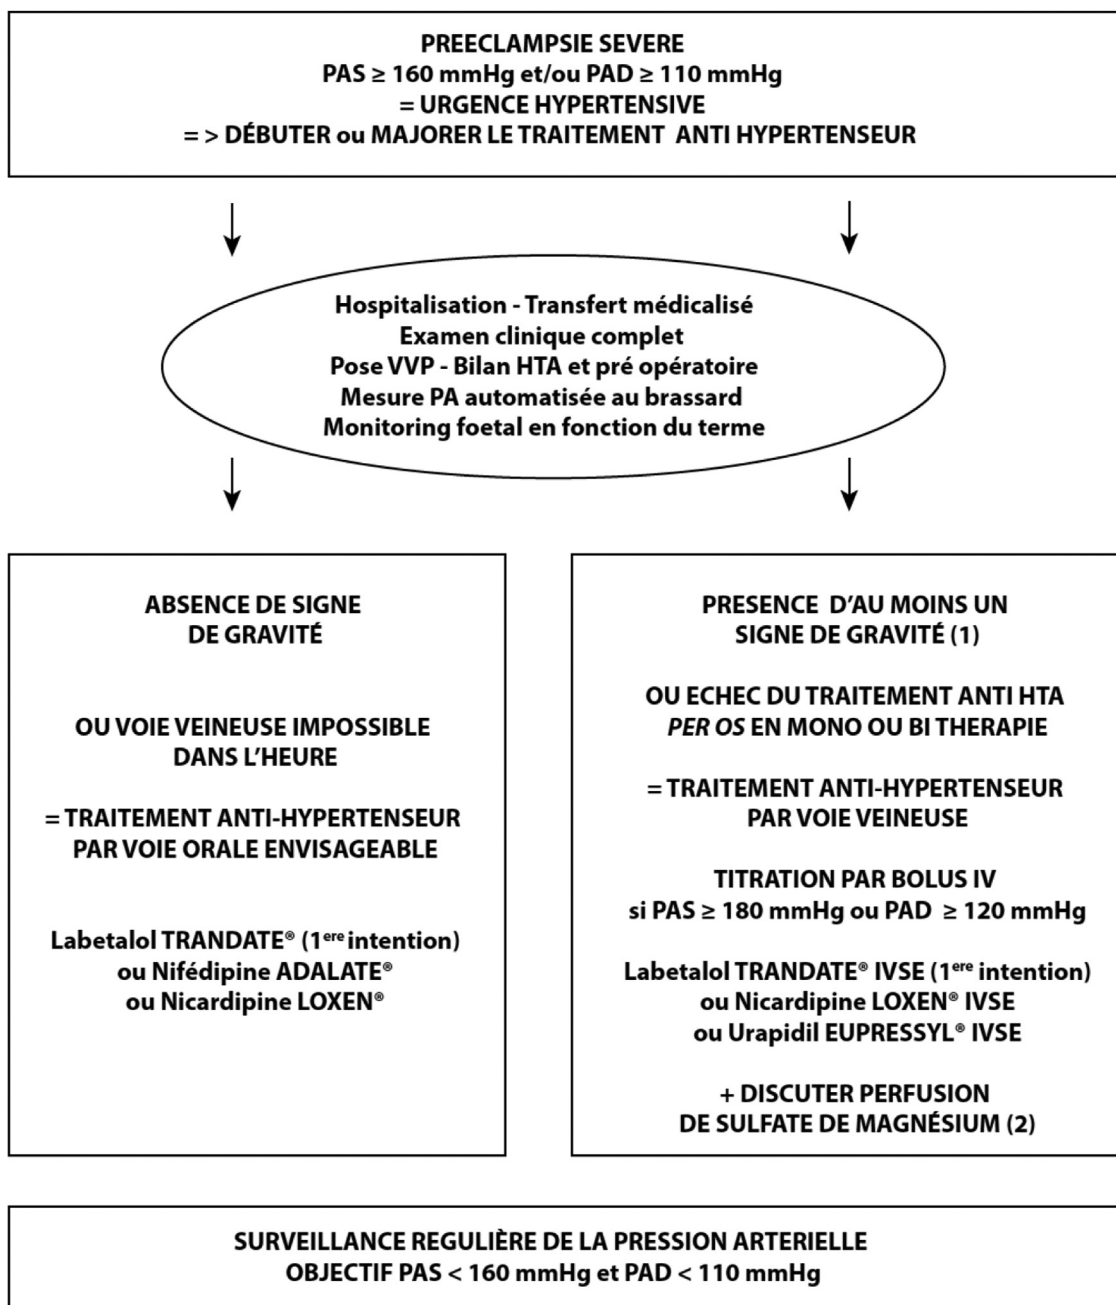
PREECLAMPSIE SEVERE
PAS ≥ 160 mmHg et/ou PAD ≥ 110 mmHg
= URGENCE HYPERTENSIVE
= > DÉBUTER ou MAJORER LE TRAITEMENT ANTI HYPERTENSEUR

Hospitalisation - Transfert médicalisé
Examen clinique complet
Pose VVP - Bilan HTA et pré opératoire
Mesure PA automatisée au brassard
Monitoring foetal en fonction du terme

ABSENCE DE SIGNE DE GRAVITÉ

OU VOIE VEINEUSE IMPOSSIBLE DANS L'HEURE

= TRAITEMENT ANTI-HYPERTENSEUR PAR VOIE ORALE ENVISAGEABLE

Labetalol TRANDATE® ($1^{ere}$ intention)
ou Nifédipine ADALATE®
ou Nicardipine LOXEN®

PRESENCE D'AU MOINS UN SIGNE DE GRAVITÉ (1)

OU ECHEC DU TRAITEMENT ANTI HTA PER OS EN MONO OU BI THERAPIE

= TRAITEMENT ANTI-HYPERTENSEUR PAR VOIE VEINEUSE

TITRATION PAR BOLUS IV
si PAS ≥ 180 mmHg ou PAD ≥ 120 mmHg

Labetalol TRANDATE® IVSE ($1^{ere}$ intention)
ou Nicardipine LOXEN® IVSE
ou Urapidil EUPRESSYL® IVSE

+ DISCUTER PERFUSION DE SULFATE DE MAGNÉSIUM (2)

SURVEILLANCE REGULIÈRE DE LA PRESSION ARTERIELLE
OBJECTIF PAS < 160 mmHg et PAD < 110 mmHg